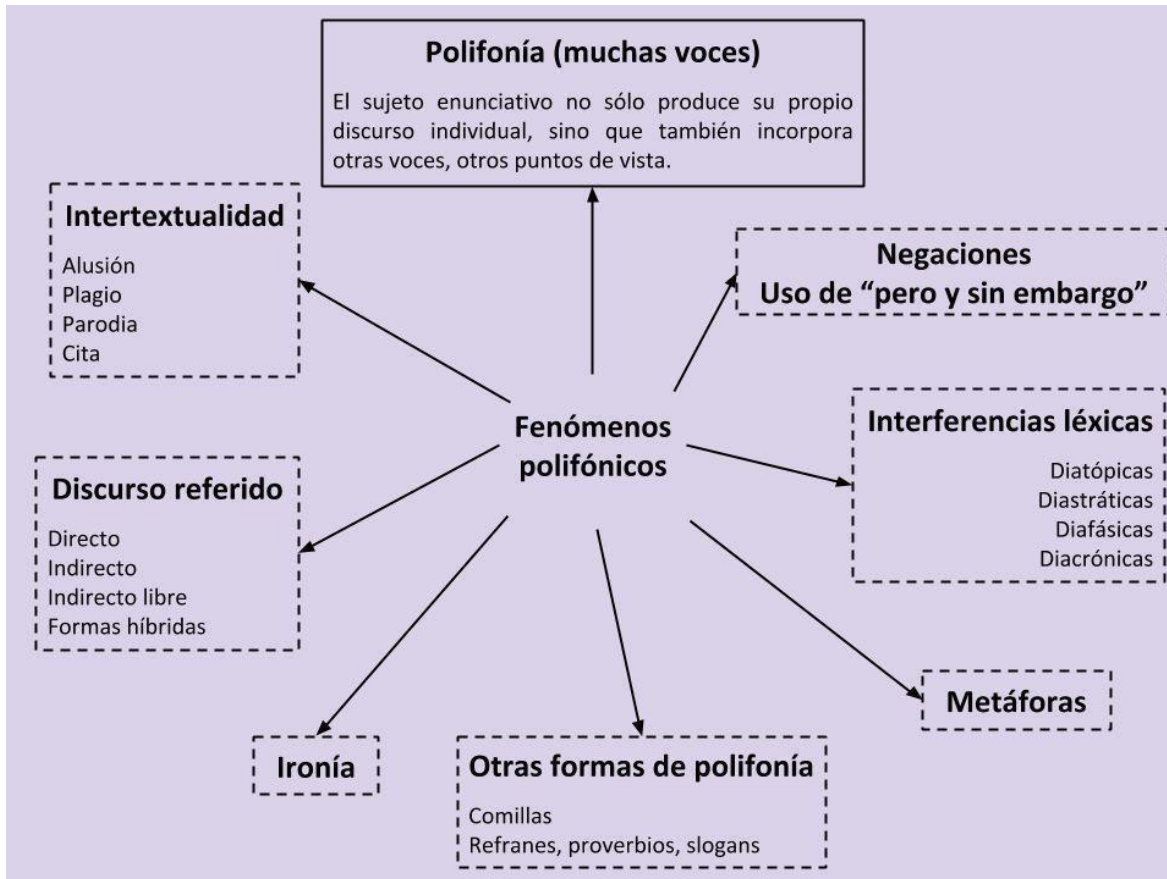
Polifonía (muchas voces)

El sujeto enunciativo no sólo produce su propio discurso individual, sino que también incorpora otras voces, otros puntos de vista.

Intertextualidad

Alusión
Plagio
Parodia
Cita

Negaciones
Uso de "pero y sin embargo"

Fenómenos polifónicos

Interferencias léxicas

Diatópicas
Diastráticas
Diafásicas
Diacrónicas

Discurso referido

Directo
Indirecto
Indirecto libre
Formas híbridas

Metáforas

Ironía

Otras formas de polifonía

Comillas
Refranes, proverbios, slogans